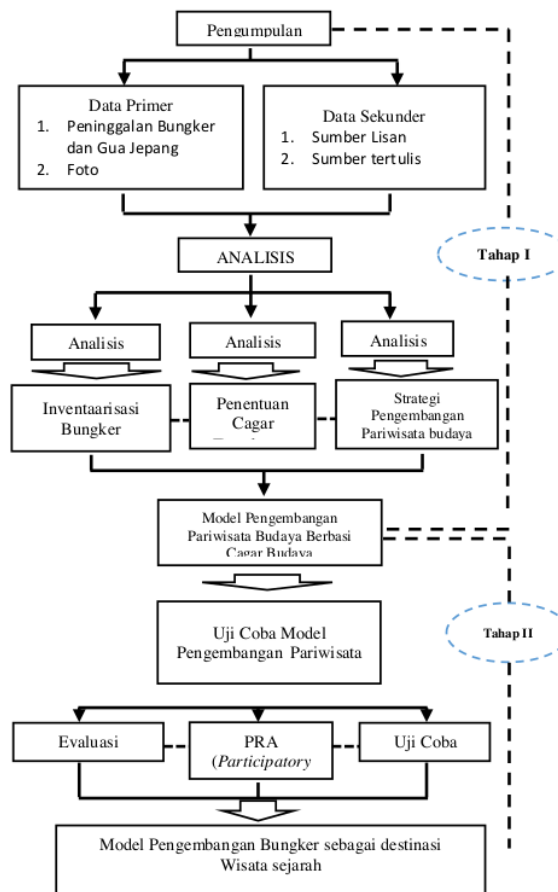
Pengumpulan

Data Primer
1. Peninggalan Bungker dan Gua Jepang
2. Foto

Data Sekunder
1. Sumber Lisan
2. Sumber tertulis

Tahap I

ANALISIS

Analisis

Analisis

Analisis

Inventaarisasi Bungker

Penentuan Cagar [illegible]

Strategi Pengembangan Pariwisata budaya

Model Pengembangan Pariwisata Budaya Berbasi Cagar Budaya

Tahap II

Uji Coba Model Pengembangan Pariwisata

Evaluasi

PRA (*Participatory*

Uji Coba

Model Pengembangan Bungker sebagai destinasi Wisata sejarah